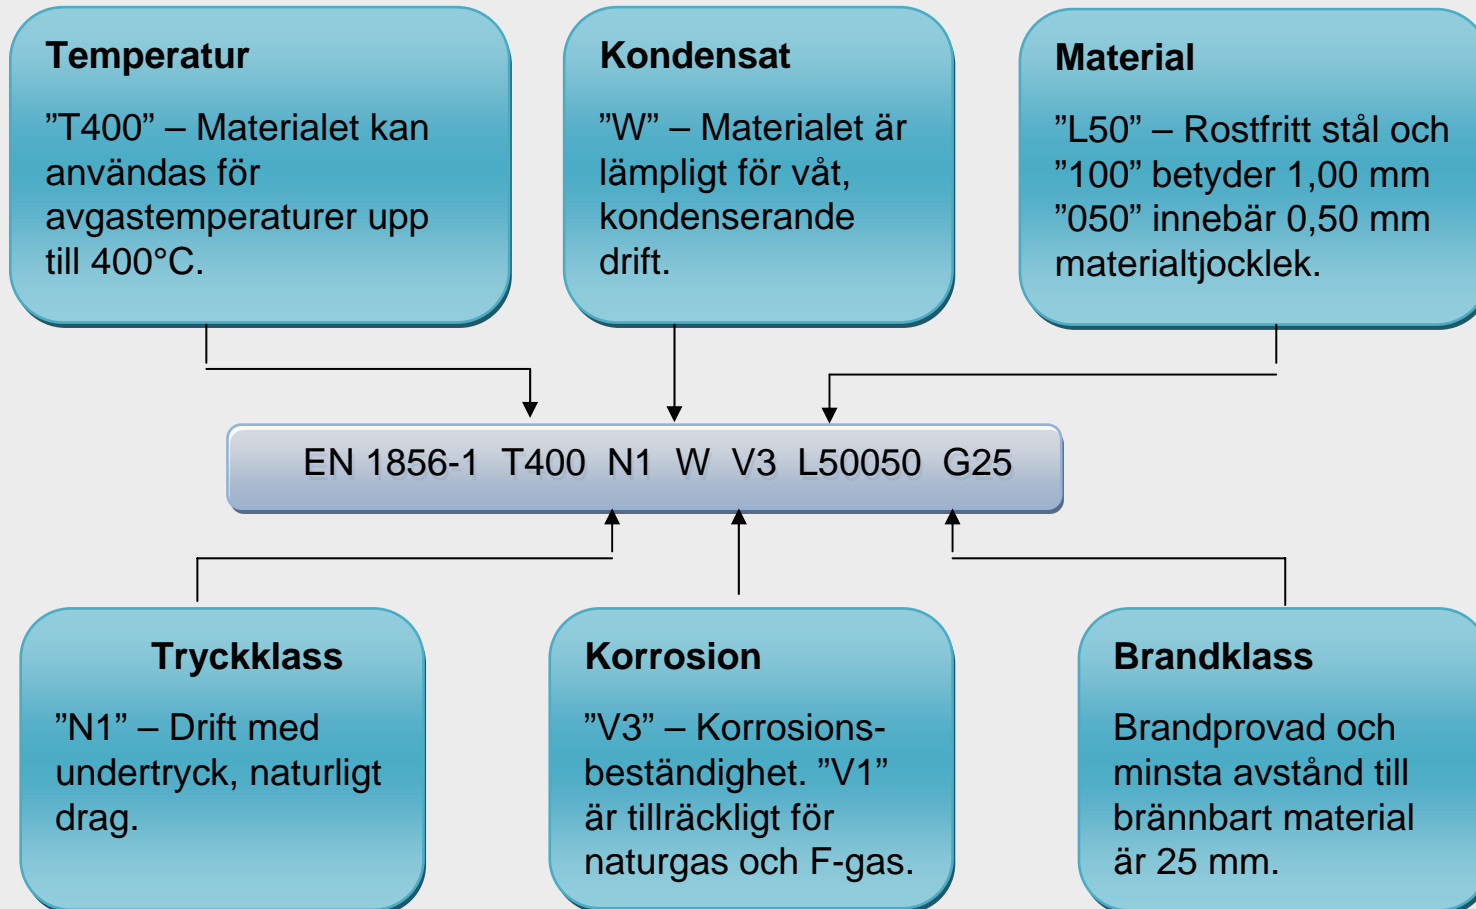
Temperatur

”T400” – Materialet kan användas för avgastemperaturer upp till 400°C.

Kondensat

”W” – Materialet är lämpligt för våt, kondenserande drift.

Material

”L50” – Rostfritt stål och ”100” betyder 1,00 mm ”050” innebär 0,50 mm materialtjocklek.

EN 1856-1 T400 N1 W V3 L50050 G25

Tryckklass

”N1” – Drift med undertryck, naturligt drag.

Korrosion

”V3” – Korrosionsbeständighet. ”V1” är tillräckligt för naturgas och F-gas.

Brandklass

Brandprovad och minsta avstånd till brännbart material är 25 mm.